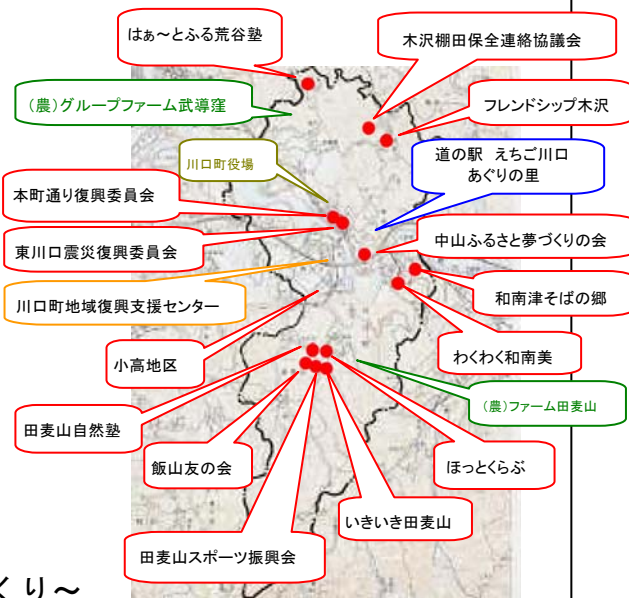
はぁ～とふる荒谷塾

木沢棚田保全連絡協議会

（農）グループファーム武導窪

フレンドシップ木沢

川口町役場

道の駅　えちご川口
あぐりの里

本町通り復興委員会

東川口震災復興委員会

中山ふるさと夢づくりの会

川口町地域復興支援センター

和南津そばの郷

小高地区

わくわく和南美

（農）ファーム田麦山

田麦山自然塾

飯山友の会

ほっとくらぶ

いきいき田麦山

田麦山スポーツ振興会

くり～